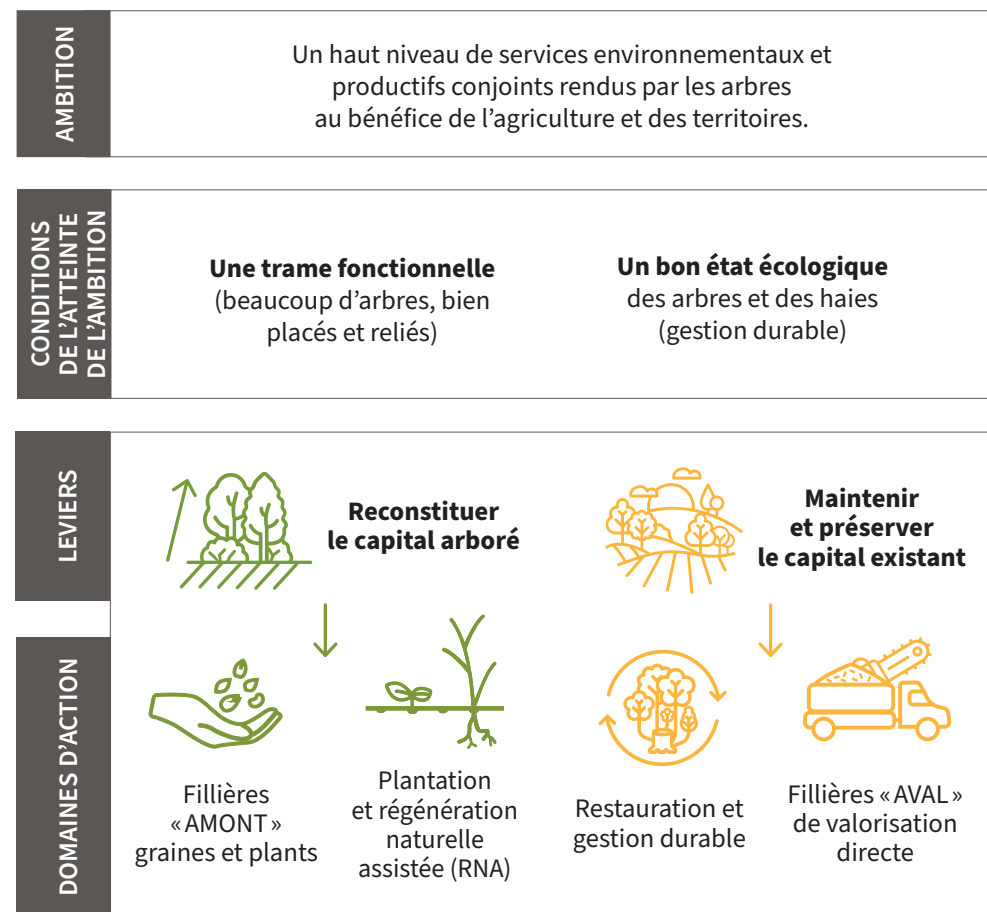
AMBITION

Un haut niveau de services environnementaux et productifs conjoints rendus par les arbres au bénéfice de l'agriculture et des territoires.

CONDITIONS DE L'ATTEINTE DE L'AMBITION

**Une trame fonctionnelle** (beaucoup d'arbres, bien placés et reliés)

**Un bon état écologique** des arbres et des haies (gestion durable)

LEVIERS

**Reconstituer le capital arboré**

**Maintenir et préserver le capital existant**

DOMAINES D'ACTION

Fillières « AMONT » graines et plants

Plantation et régénération naturelle assistée (RNA)

Restauration et gestion durable

Fillières « AVAL » de valorisation directe